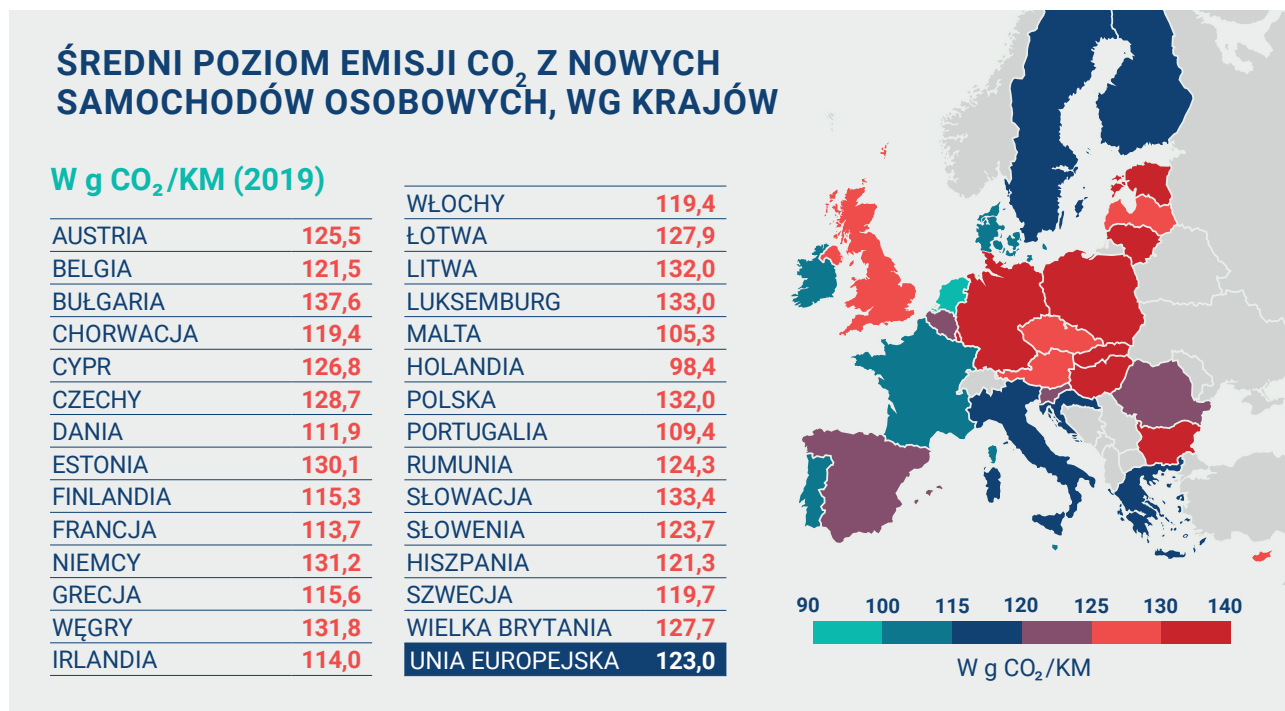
ŚREDNI POZIOM EMISJI $CO_2$ Z NOWYCH SAMOCHODÓW OSOBOWYCH, WG KRAJÓW

W g $CO_2$/KM (2019)

| | |
|---|---|
| AUSTRIA | 125,5 |
| BELGIA | 121,5 |
| BUŁGARIA | 137,6 |
| CHORWACJA | 119,4 |
| CYPR | 126,8 |
| CZECHY | 128,7 |
| DANIA | 111,9 |
| ESTONIA | 130,1 |
| FINLANDIA | 115,3 |
| FRANCJA | 113,7 |
| NIEMCY | 131,2 |
| GRECJA | 115,6 |
| WĘGRY | 131,8 |
| IRLANDIA | 114,0 |

| | |
|---|---|
| WŁOCHY | 119,4 |
| ŁOTWA | 127,9 |
| LITWA | 132,0 |
| LUKSEMBURG | 133,0 |
| MALTA | 105,3 |
| HOLANDIA | 98,4 |
| POLSKA | 132,0 |
| PORTUGALIA | 109,4 |
| RUMUNIA | 124,3 |
| SŁOWACJA | 133,4 |
| SŁOWENIA | 123,7 |
| HISZPANIA | 121,3 |
| SZWECJA | 119,7 |
| WIELKA BRYTANIA | 127,7 |
| UNIA EUROPEJSKA | 123,0 |

90 100 115 120 125 130 140

W g $CO_2$/KM